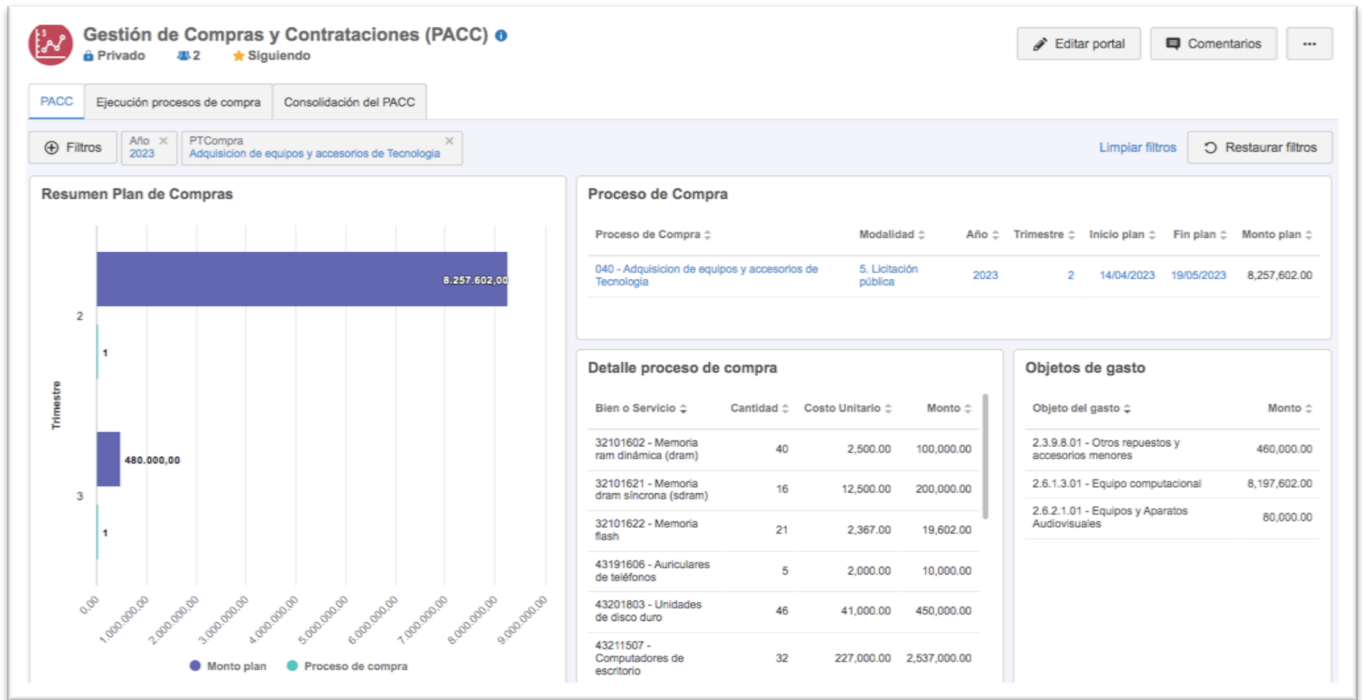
Gestión de Compras y Contrataciones (PACC)

Privado 2 Siguiendo

Editar portal Comentarios ···

PACC Ejecución procesos de compra Consolidación del PACC

Filtros Año 2023 PTCompra Adquisicion de equipos y accesorios de Tecnologia

Limpiar filtros Restaurar filtros

Resumen Plan de Compras

Trimestre

2

8.257.602,00

1

3

480.000,00

1

0,00 1.000.000,00 2.000.000,00 3.000.000,00 4.000.000,00 5.000.000,00 6.000.000,00 7.000.000,00 8.000.000,00 9.000.000,00

Monto plan Proceso de compra

Proceso de Compra

| Proceso de Compra | Modalidad | Año | Trimestre | Inicio plan | Fin plan | Monto plan |
|---|---|---|---|---|---|---|
| 040 - Adquisicion de equipos y accesorios de Tecnologia | 5. Licitación pública | 2023 | 2 | 14/04/2023 | 19/05/2023 | 8,257,602.00 |

Detalle proceso de compra

| Bien o Servicio | Cantidad | Costo Unitario | Monto |
|---|---|---|---|
| 32101602 - Memoria ram dinámica (dram) | 40 | 2,500.00 | 100,000.00 |
| 32101621 - Memoria dram síncrona (sdram) | 16 | 12,500.00 | 200,000.00 |
| 32101622 - Memoria flash | 21 | 2,367.00 | 19,602.00 |
| 43191606 - Auriculares de teléfonos | 5 | 2,000.00 | 10,000.00 |
| 43201803 - Unidades de disco duro | 46 | 41,000.00 | 450,000.00 |
| 43211507 - Computadores de escritorio | 32 | 227,000.00 | 2,537,000.00 |

Objetos de gasto

| Objeto del gasto | Monto |
|---|---|
| 2.3.9.8.01 - Otros repuestos y accesorios menores | 460,000.00 |
| 2.6.1.3.01 - Equipo computacional | 8,197,602.00 |
| 2.6.2.1.01 - Equipos y Aparatos Audiovisuales | 80,000.00 |